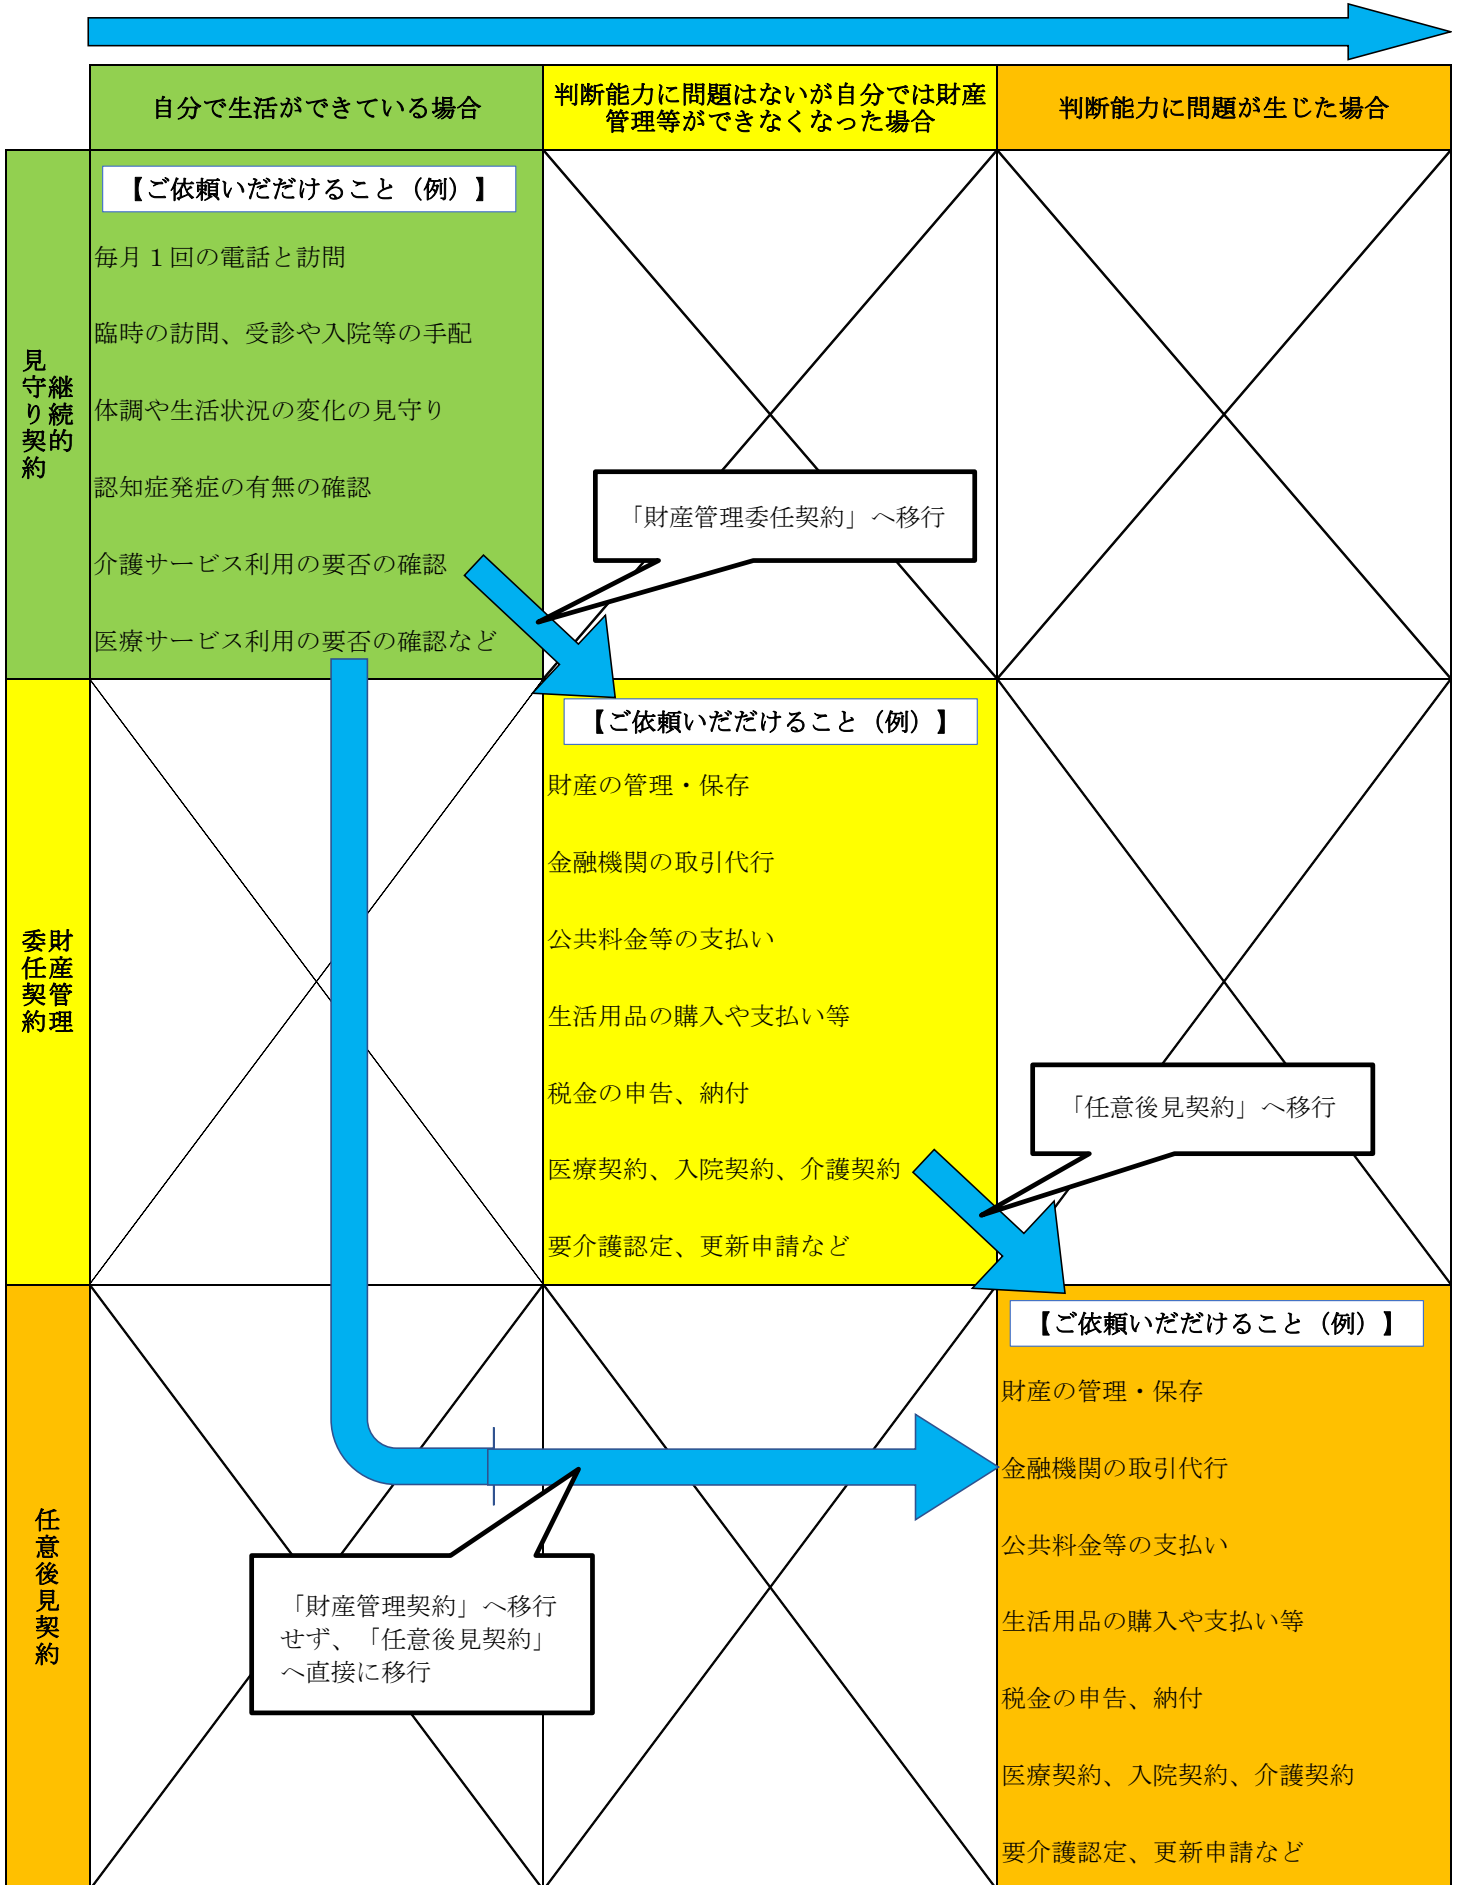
| | 自分で生活ができている場合 | 判断能力に問題はないが自分では財産管理等ができなくなった場合 | 判断能力に問題が生じた場合 |
|---|---|---|---|
| 見守り継続的契約 | 【ご依頼いただけること（例）】 毎月１回の電話と訪問 臨時の訪問、受診や入院等の手配 体調や生活状況の変化の見守り 認知症発症の有無の確認 介護サービス利用の要否の確認 医療サービス利用の要否の確認など | | |
| 財産管理委任契約 | | 【ご依頼いただけること（例）】 財産の管理・保存 金融機関の取引代行 公共料金等の支払い 生活用品の購入や支払い等 税金の申告、納付 医療契約、入院契約、介護契約 要介護認定、更新申請など | |
| 任意後見契約 | | | 【ご依頼いただけること（例）】 財産の管理・保存 金融機関の取引代行 公共料金等の支払い 生活用品の購入や支払い等 税金の申告、納付 医療契約、入院契約、介護契約 要介護認定、更新申請など |

「財産管理委任契約」へ移行

「任意後見契約」へ移行

「財産管理契約」へ移行せず、「任意後見契約」へ直接に移行